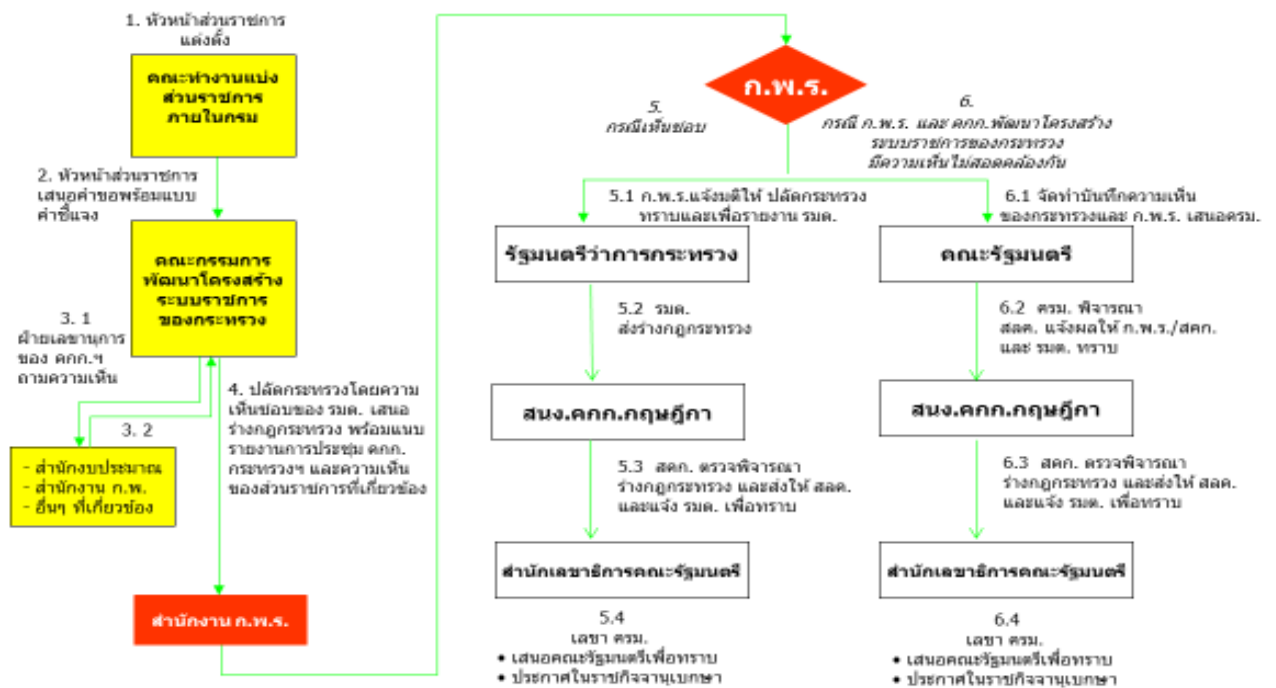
1. หัวหน้าส่วนราชการแต่งตั้ง

คณะทำงานแบ่งส่วนราชการภายในกรม

2. หัวหน้าส่วนราชการเสนอคำขอพร้อมแบบคำชี้แจง

คณะกรรมการพัฒนาโครงสร้างระบบราชการของกระทรวง

3. 1 ฝ่ายเลขานุการของ คกก.ฯ ถามความเห็น

3. 2

- สำนักงบประมาณ
- สำนักงาน ก.พ.
- อื่นๆ ที่เกี่ยวข้อง

4. ปลัดกระทรวงโดยความเห็นชอบของ รมต. เสนอร่างกฎกระทรวง พร้อมแบบรายงานการประชุม คกก.กระทรวงฯ และความเห็นของส่วนราชการที่เกี่ยวข้อง

สำนักงาน ก.พ.ร.

ก.พ.ร.

5. กรณีเห็นชอบ

6. กรณี ก.พ.ร. และ คกก.พัฒนาโครงสร้างระบบราชการของกระทรวงมีความเห็นไม่สอดคล้องกัน

5.1 ก.พ.ร.แจ้งมติให้ ปลัดกระทรวงทราบและเพื่อรายงาน รมต.

รัฐมนตรีว่าการกระทรวง

5.2 รมต. ส่งร่างกฎกระทรวง

สนง.คกก.กฤษฎีกา

5.3 สคก. ตรวจพิจารณาร่างกฎกระทรวง และส่งให้ สลค. และแจ้ง รมต. เพื่อทราบ

สำนักเลขาธิการคณะรัฐมนตรี

5.4 เลขา ครม.
• เสนอคณะรัฐมนตรีเพื่อทราบ
• ประกาศในราชกิจจานุเบกษา

6.1 จัดทำบันทึกความเห็นของกระทรวงและ ก.พ.ร. เสนอครม.

คณะรัฐมนตรี

6.2 ครม. พิจารณา สลค. แจ้งผลให้ ก.พ.ร./สคก. และ รมต. ทราบ

สนง.คกก.กฤษฎีกา

6.3 สคก. ตรวจพิจารณาร่างกฎกระทรวง และส่งให้ สลค. และแจ้ง รมต. เพื่อทราบ

สำนักเลขาธิการคณะรัฐมนตรี

6.4 เลขา ครม.
• เสนอคณะรัฐมนตรีเพื่อทราบ
• ประกาศในราชกิจจานุเบกษา